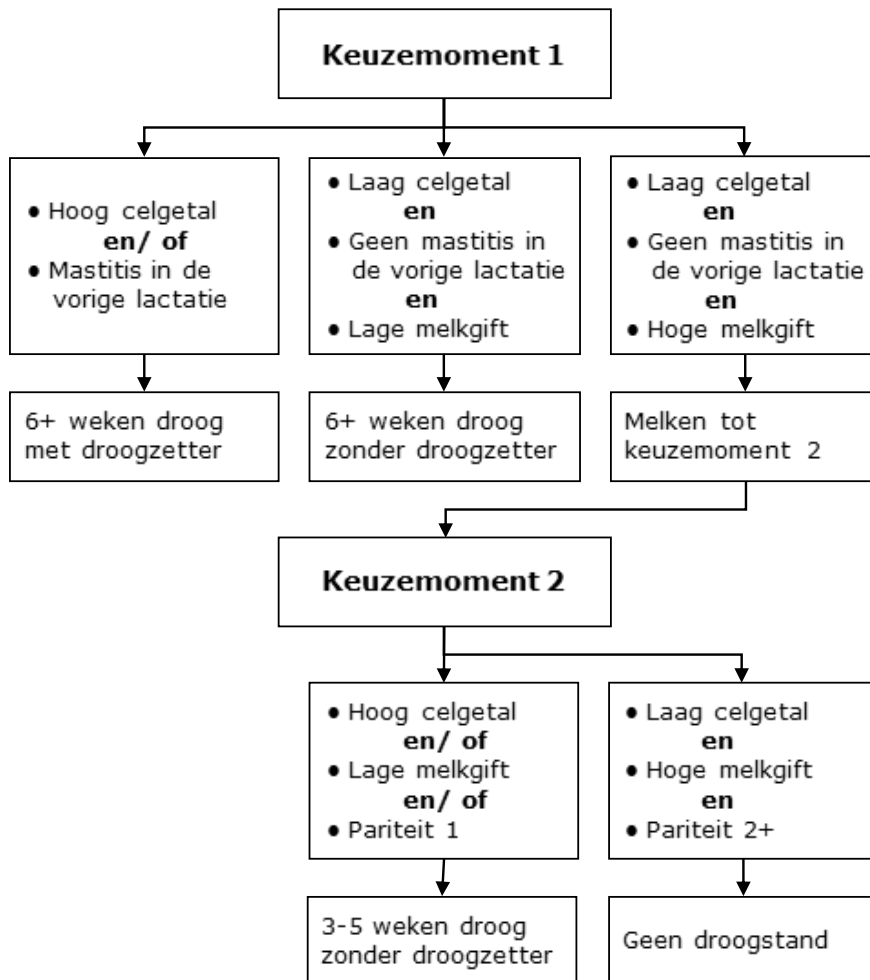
**Keuzemoment 1**

• Hoog celgetal
**en/ of**
• Mastitis in de vorige lactatie

• Laag celgetal
**en**
• Geen mastitis in de vorige lactatie
**en**
• Lage melkgift

• Laag celgetal
**en**
• Geen mastitis in de vorige lactatie
**en**
• Hoge melkgift

6+ weken droog met droogzetter

6+ weken droog zonder droogzetter

Melken tot keuzemoment 2

**Keuzemoment 2**

• Hoog celgetal
**en/ of**
• Lage melkgift
**en/ of**
• Pariteit 1

• Laag celgetal
**en**
• Hoge melkgift
**en**
• Pariteit 2+

3-5 weken droog zonder droogzetter

Geen droogstand